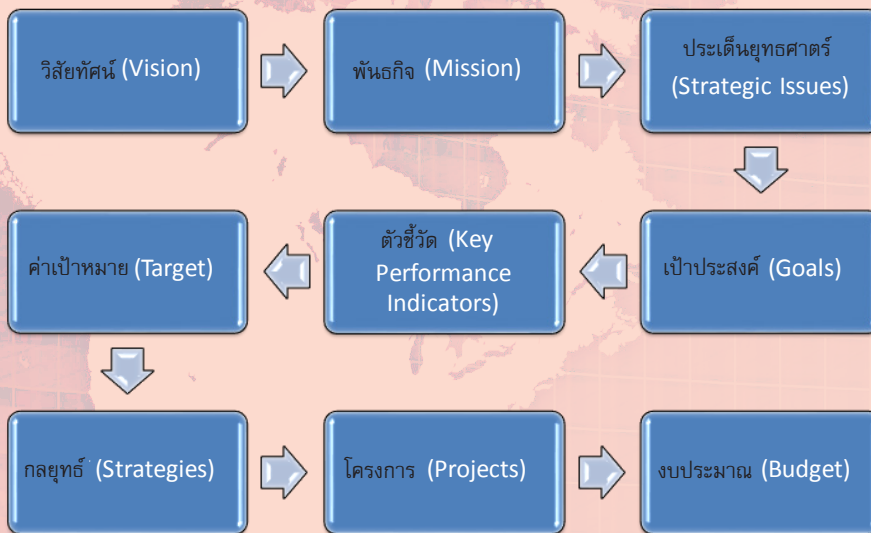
วิสัยทัศน์ (Vision)

พันธกิจ (Mission)

ประเด็นยุทธศาสตร์ (Strategic Issues)

เป้าประสงค์ (Goals)

ตัวชี้วัด (Key Performance Indicators)

ค่าเป้าหมาย (Target)

กลยุทธ์ (Strategies)

โครงการ (Projects)

งบประมาณ (Budget)